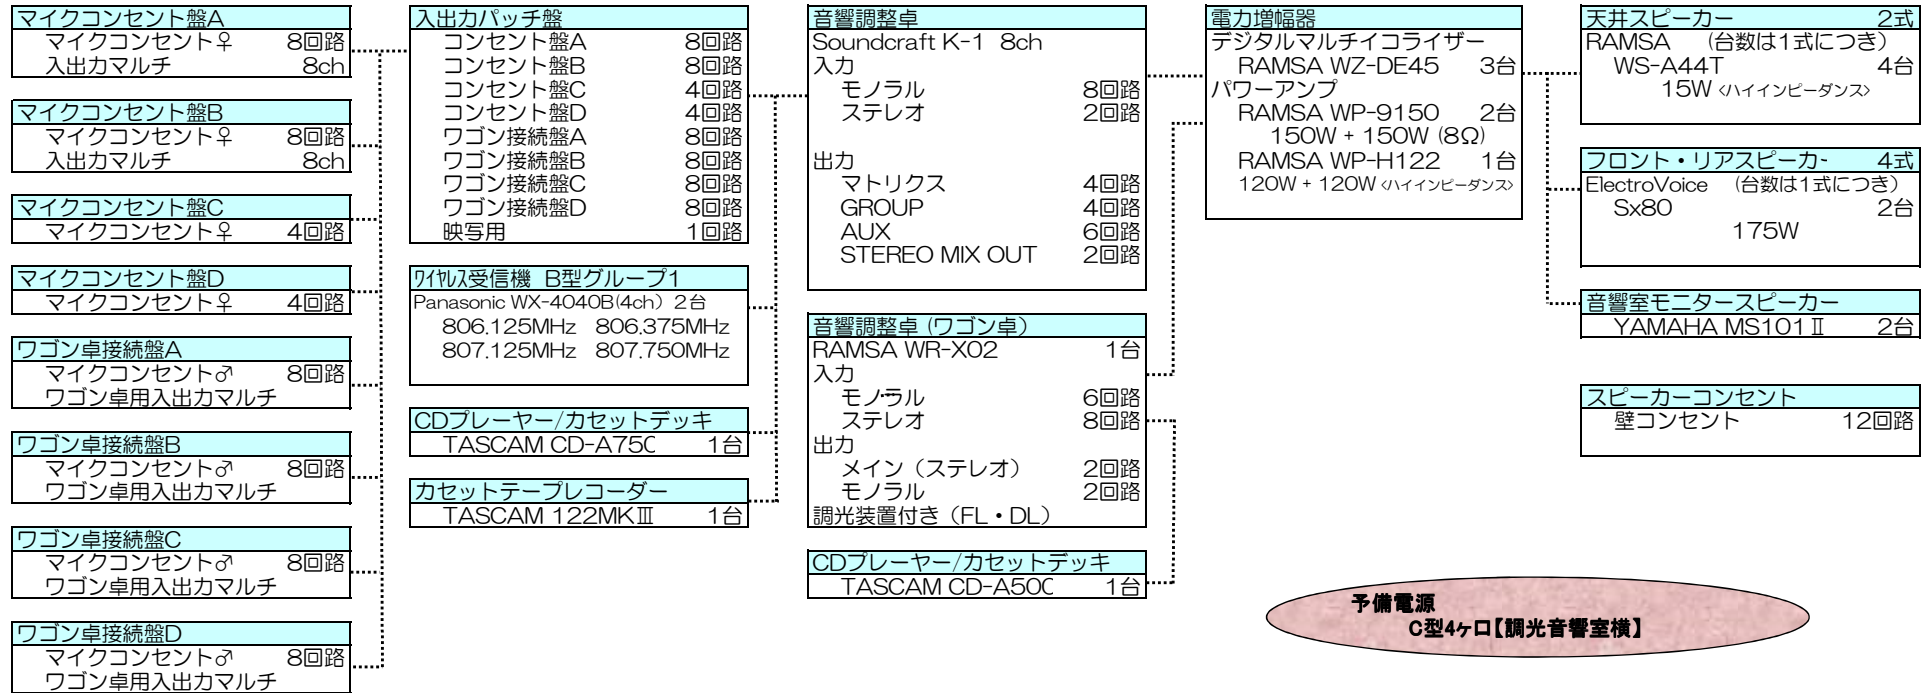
マイクコンセント盤A
マイクコンセント♀ 8回路
入出力マルチ 8ch

マイクコンセント盤B
マイクコンセント♀ 8回路
入出力マルチ 8ch

マイクコンセント盤C
マイクコンセント♀ 4回路

マイクコンセント盤D
マイクコンセント♀ 4回路

ワゴン卓接続盤A
マイクコンセント♂ 8回路
ワゴン卓用入出力マルチ

ワゴン卓接続盤B
マイクコンセント♂ 8回路
ワゴン卓用入出力マルチ

ワゴン卓接続盤C
マイクコンセント♂ 8回路
ワゴン卓用入出力マルチ

ワゴン卓接続盤D
マイクコンセント♂ 8回路
ワゴン卓用入出力マルチ

入出力パッチ盤
コンセント盤A 8回路
コンセント盤B 8回路
コンセント盤C 4回路
コンセント盤D 4回路
ワゴン接続盤A 8回路
ワゴン接続盤B 8回路
ワゴン接続盤C 8回路
ワゴン接続盤D 8回路
映写用 1回路

ﾜｲﾔﾚｽ受信機 B型グループ1
Panasonic WX-4040B(4ch) 2台
806.125MHz 806.375MHz
807.125MHz 807.750MHz

CDプレーヤー/カセットデッキ
TASCAM CD-A75C 1台

カセットテープレコーダー
TASCAM 122MKⅢ 1台

音響調整卓
Soundcraft K-1 8ch
入力
モノラル 8回路
ステレオ 2回路
出力
マトリクス 4回路
GROUP 4回路
AUX 6回路
STEREO MIX OUT 2回路

音響調整卓 (ワゴン卓)
RAMSA WR-X02 1台
入力
モノラル 6回路
ステレオ 8回路
出力
メイン (ステレオ) 2回路
モノラル 2回路
調光装置付き (FL・DL)

CDプレーヤー/カセットデッキ
TASCAM CD-A50C 1台

電力増幅器
デジタルマルチイコライザー
RAMSA WZ-DE45 3台
パワーアンプ
RAMSA WP-9150 2台
150W + 150W (8Ω)
RAMSA WP-H122 1台
120W + 120W ‹ハイインピーダンス›

天井スピーカー 2式
RAMSA (台数は1式につき)
WS-A44T 4台
15W ‹ハイインピーダンス›

フロント・リアスピーカ- 4式
ElectroVoice (台数は1式につき)
Sx80 2台
175W

音響室モニタースピーカー
YAMAHA MS101Ⅱ 2台

スピーカーコンセント
壁コンセント 12回路

予備電源
C型4ヶ口【調光音響室横】